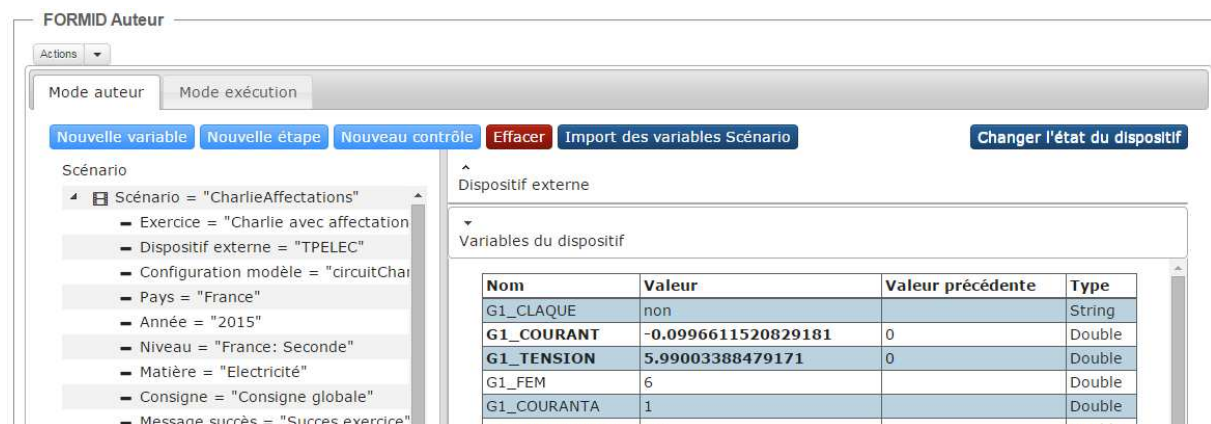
FORMID Auteur

Actions

Mode auteur | Mode exécution

Nouvelle variable | Nouvelle étape | Nouveau contrôle | Effacer | Import des variables Scénario | Changer l'état du dispositif

Scénario

Scénario = "CharlieAffectations"
Exercice = "Charlie avec affectation
Dispositif externe = "TPELEC"
Configuration modèle = "circuitChar
Pays = "France"
Année = "2015"
Niveau = "France: Seconde"
Matière = "Electricité"
Consigne = "Consigne globale"
Message succès = "Succes exercice"

Dispositif externe

Variables du dispositif

| Nom | Valeur | Valeur précédente | Type |
|---|---|---|---|
| G1_CLAQUE | non | | String |
| G1_COURANT | -0.0996611520829181 | 0 | Double |
| G1_TENSION | 5.99003388479171 | 0 | Double |
| G1_FEM | 6 | | Double |
| G1_COURANTA | 1 | | Double |